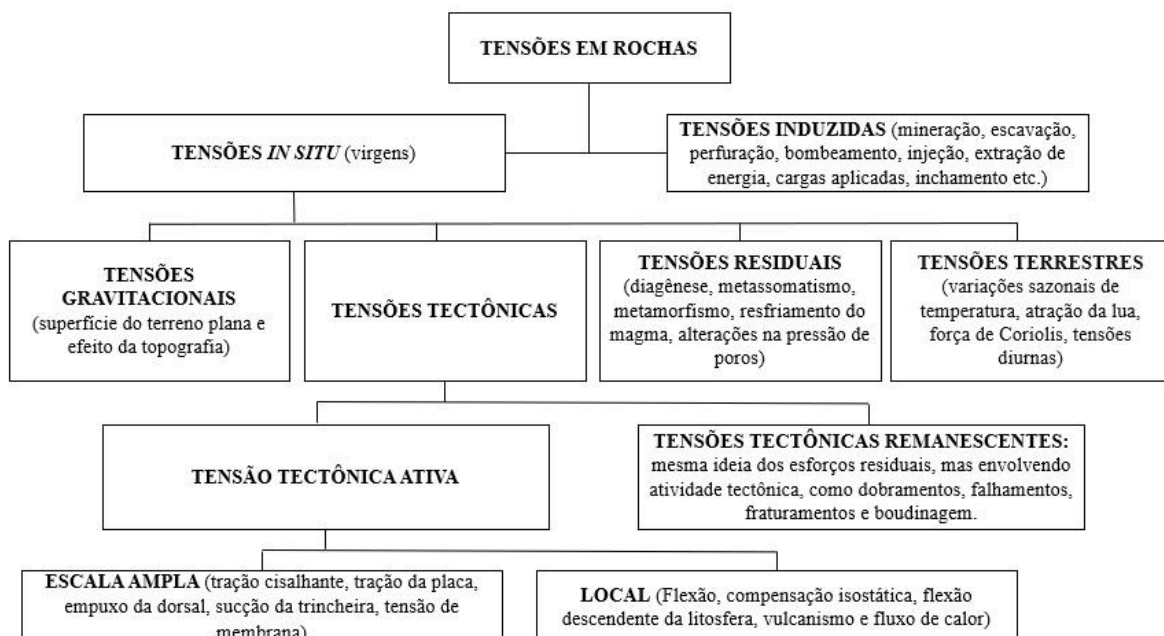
TENSÕES EM ROCHAS

TENSÕES *IN SITU* (virgens)

TENSÕES INDUZIDAS (mineração, escavação, perfuração, bombeamento, injeção, extração de energia, cargas aplicadas, inchamento etc.)

TENSÕES GRAVITACIONAIS (superfície do terreno plana e efeito da topografia)

TENSÕES TECTÔNICAS

TENSÕES RESIDUAIS (diagênese, metassomatismo, metamorfismo, resfriamento do magma, alterações na pressão de poros)

TENSÕES TERRESTRES (variações sazonais de temperatura, atração da lua, força de Coriolis, tensões diurnas)

TENSÃO TECTÔNICA ATIVA

TENSÕES TECTÔNICAS REMANESCENTES: mesma ideia dos esforços residuais, mas envolvendo atividade tectônica, como dobramentos, falhamentos, fraturamentos e boudinagem.

ESCALA AMPLA (tração cisalhante, tração da placa, empuxo da dorsal, sucção da trincheira, tensão de membrana)

LOCAL (Flexão, compensação isostática, flexão descendente da litosfera, vulcanismo e fluxo de calor)